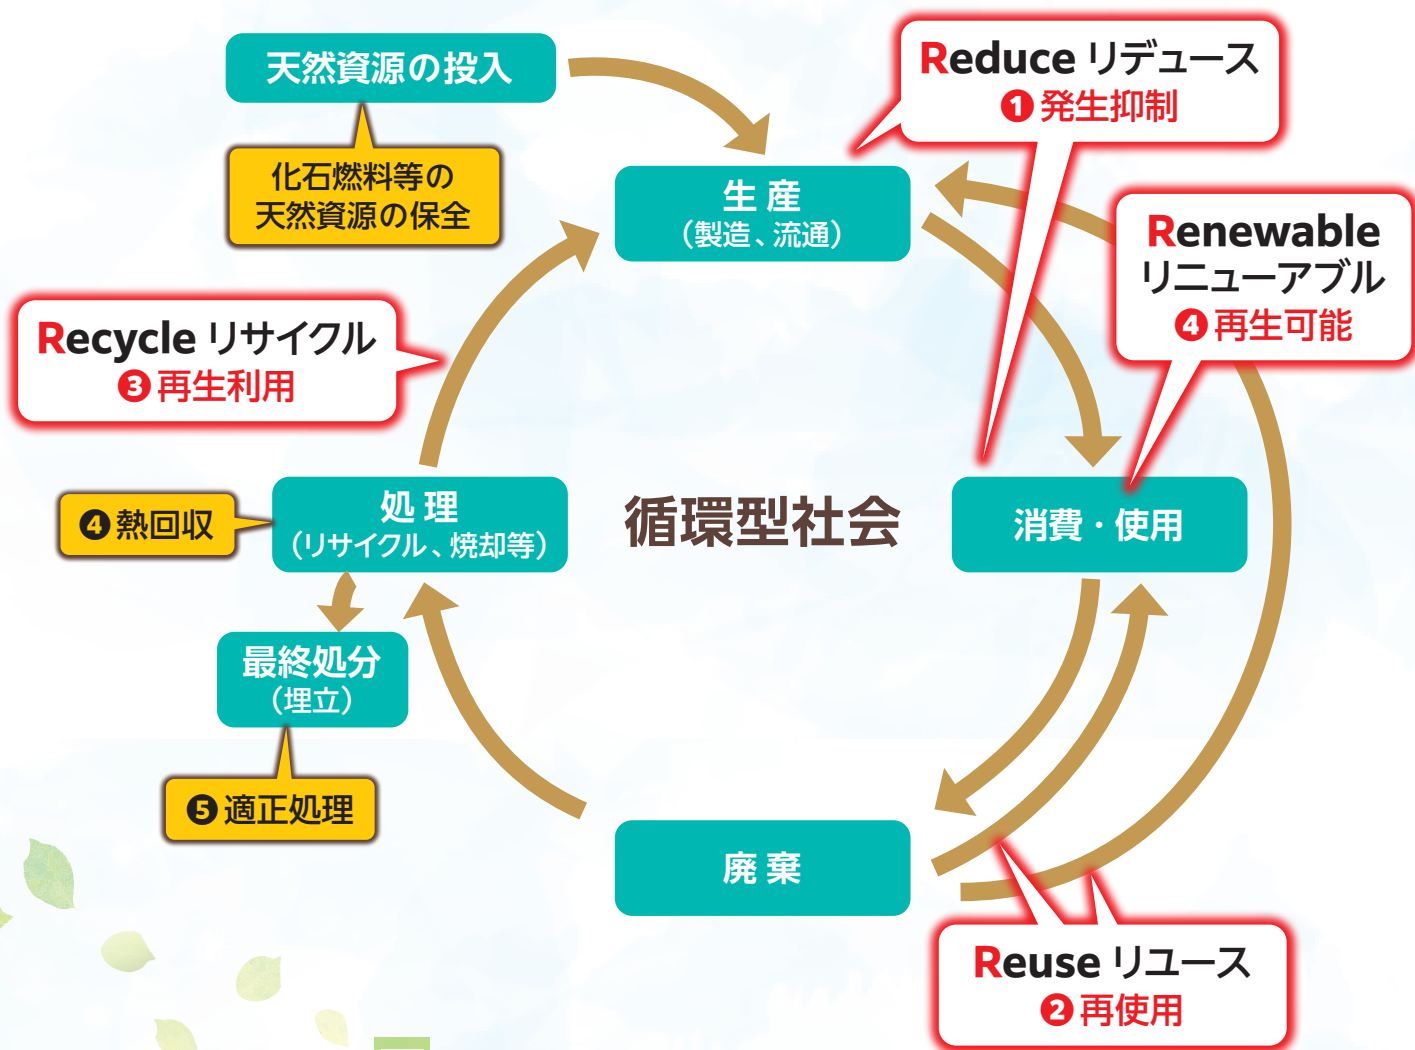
天然資源の投入

化石燃料等の天然資源の保全

Reduce リデュース
❶発生抑制

生 産
（製造、流通）

Renewable
リニューアブル
❹再生可能

Recycle リサイクル
❸再生利用

❹熱回収

処 理
（リサイクル、焼却等）

循環型社会

消費・使用

最終処分
（埋立）

❺適正処理

廃 棄

Reuse リユース
❷再使用